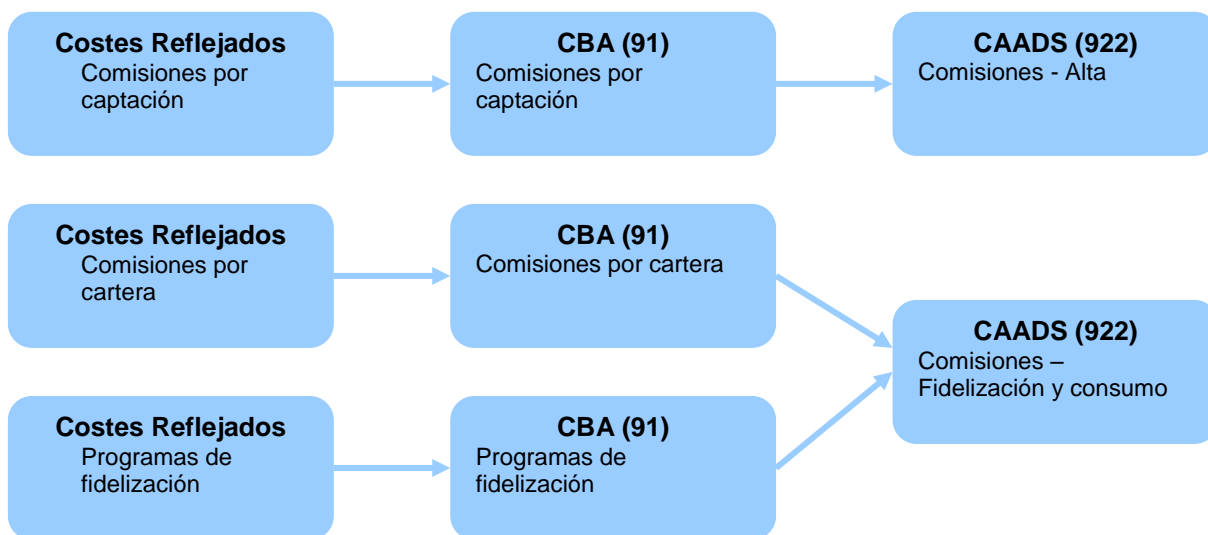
**Costes Reflejados**
Comisiones por captación

**CBA (91)**
Comisiones por captación

**CAADS (922)**
Comisiones - Alta

**Costes Reflejados**
Comisiones por cartera

**CBA (91)**
Comisiones por cartera

**Costes Reflejados**
Programas de fidelización

**CBA (91)**
Programas de fidelización

**CAADS (922)**
Comisiones – Fidelización y consumo